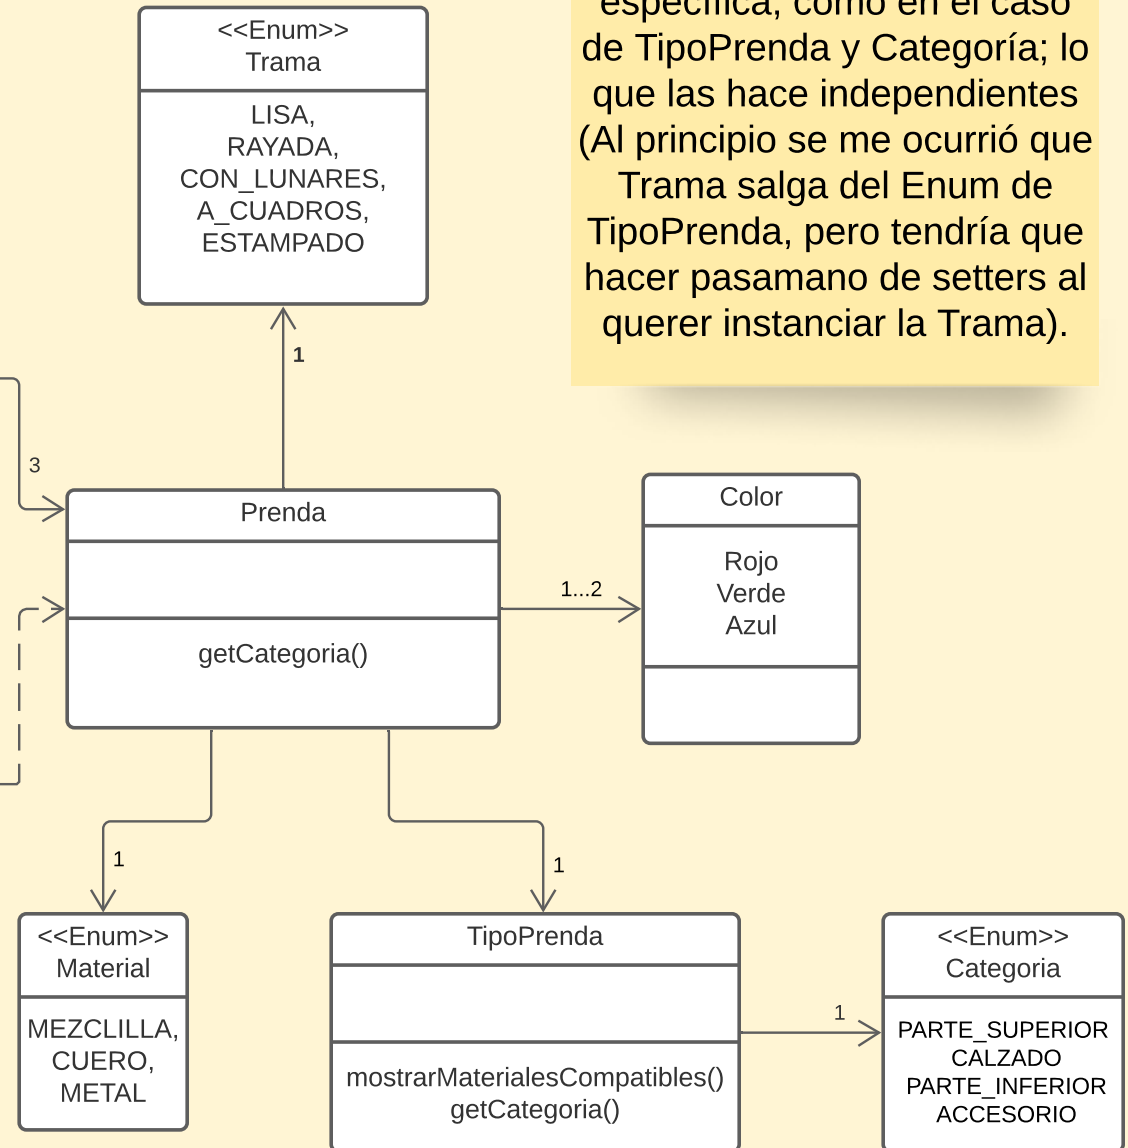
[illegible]
de TipoPrenda y Categoría; lo que las hace independientes (Al principio se me ocurrió que Trama salga del Enum de TipoPrenda, pero tendría que hacer pasamano de setters al querer instanciar la Trama).

<<Enum>>
Trama

LISA,
RAYADA,
CON_LUNARES,
A_CUADROS,
ESTAMPADO

1

3

Prenda

getCategoria()

1...2

Color

Rojo
Verde
Azul

1

1

<<Enum>>
Material

MEZCLILLA,
CUERO,
METAL

TipoPrenda

mostrarMaterialesCompatibles()
getCategoria()

1

<<Enum>>
Categoria

PARTE_SUPERIOR
CALZADO
PARTE_INFERIOR
ACCESORIO